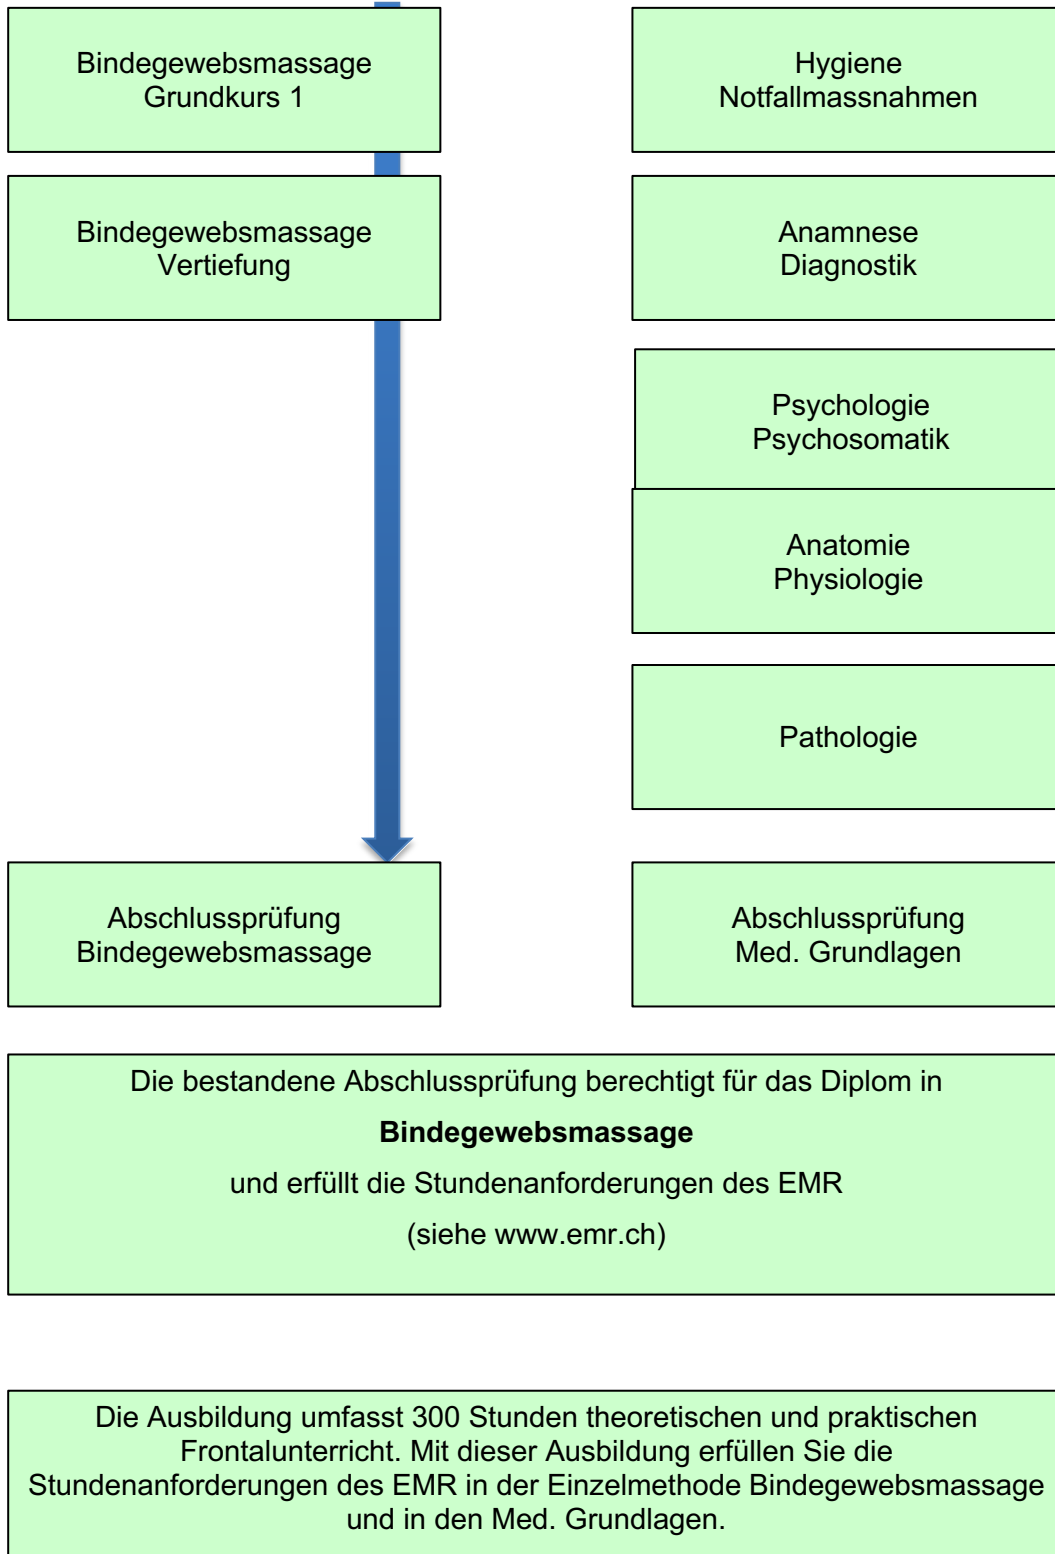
Bindegewebsmassage
Grundkurs 1

Hygiene
Notfallmassnahmen

Bindegewebsmassage
Vertiefung

Anamnese
Diagnostik

Psychologie
Psychosomatik

Anatomie
Physiologie

Pathologie

Abschlussprüfung
Bindegewebsmassage

Abschlussprüfung
Med. Grundlagen

Die bestandene Abschlussprüfung berechtigt für das Diplom in

**Bindegewebsmassage**

und erfüllt die Stundenanforderungen des EMR

(siehe www.emr.ch)

Die Ausbildung umfasst 300 Stunden theoretischen und praktischen Frontalunterricht. Mit dieser Ausbildung erfüllen Sie die Stundenanforderungen des EMR in der Einzelmethode Bindegewebsmassage und in den Med. Grundlagen.